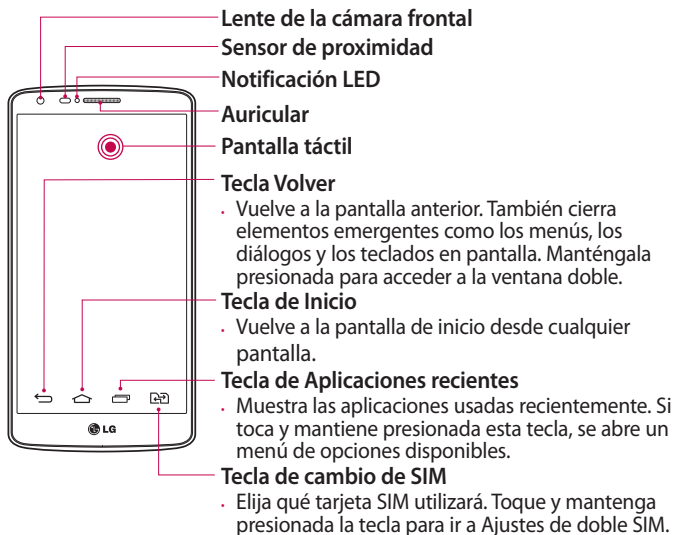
Lente de la cámara frontal
Sensor de proximidad
Notificación LED
Auricular
Pantalla táctil
Tecla Volver
· Vuelve a la pantalla anterior. También cierra elementos emergentes como los menús, los diálogos y los teclados en pantalla. Manténgala presionada para acceder a la ventana doble.
Tecla de Inicio
· Vuelve a la pantalla de inicio desde cualquier pantalla.
Tecla de Aplicaciones recientes
· Muestra las aplicaciones usadas recientemente. Si toca y mantiene presionada esta tecla, se abre un menú de opciones disponibles.
Tecla de cambio de SIM
· Elija qué tarjeta SIM utilizará. Toque y mantenga presionada la tecla para ir a Ajustes de doble SIM.
LG